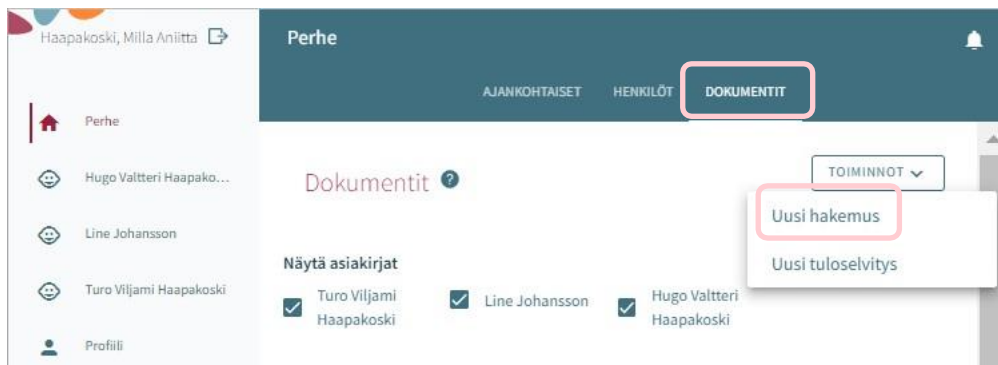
Haapakoski, Milla Aniitta

Perhe

Hugo Valtteri Haapako...

Line Johansson

Turo Viljami Haapakoski

Profiili

Perhe

AJANKOHTAISET HENKILÖT DOKUMENTIT

Dokumentit

TOIMINNOT

Uusi hakemus

Uusi tuloselvitys

Näytä asiakirjat

Turo Viljami Haapakoski

Line Johansson

Hugo Valtteri Haapakoski